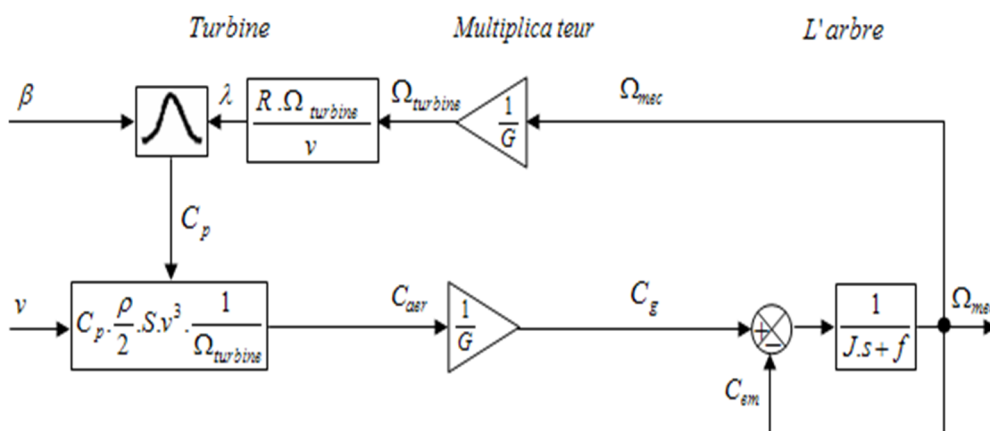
Turbine

Multiplica teur

L'arbre

$\beta$

$\lambda$

$\frac{R.\Omega_{turbine}}{v}$

$\Omega_{turbine}$

$\frac{1}{G}$

$\Omega_{mec}$

$C_p$

$v$

$C_p.\frac{\rho}{2}.S.v^3.\frac{1}{\Omega_{turbine}}$

$C_{aer}$

$\frac{1}{G}$

$C_g$

+

−

$\frac{1}{J.s+f}$

$\Omega_{me}$

$C_{em}$